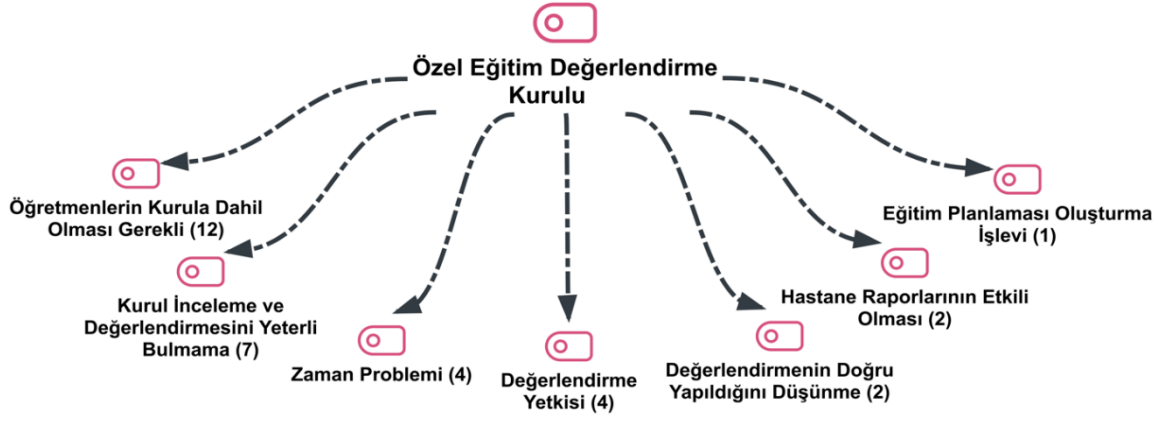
Özel Eğitim Değerlendirme Kurulu

Öğretmenlerin Kurula Dahil Olması Gerekli (12)

Kurul İnceleme ve Değerlendirmesini Yeterli Bulmama (7)

Zaman Problemi (4)

Değerlendirme Yetkisi (4)

Değerlendirmenin Doğru Yapıldığını Düşünme (2)

Hastane Raporlarının Etkili Olması (2)

Eğitim Planlaması Oluşturma İşlevi (1)